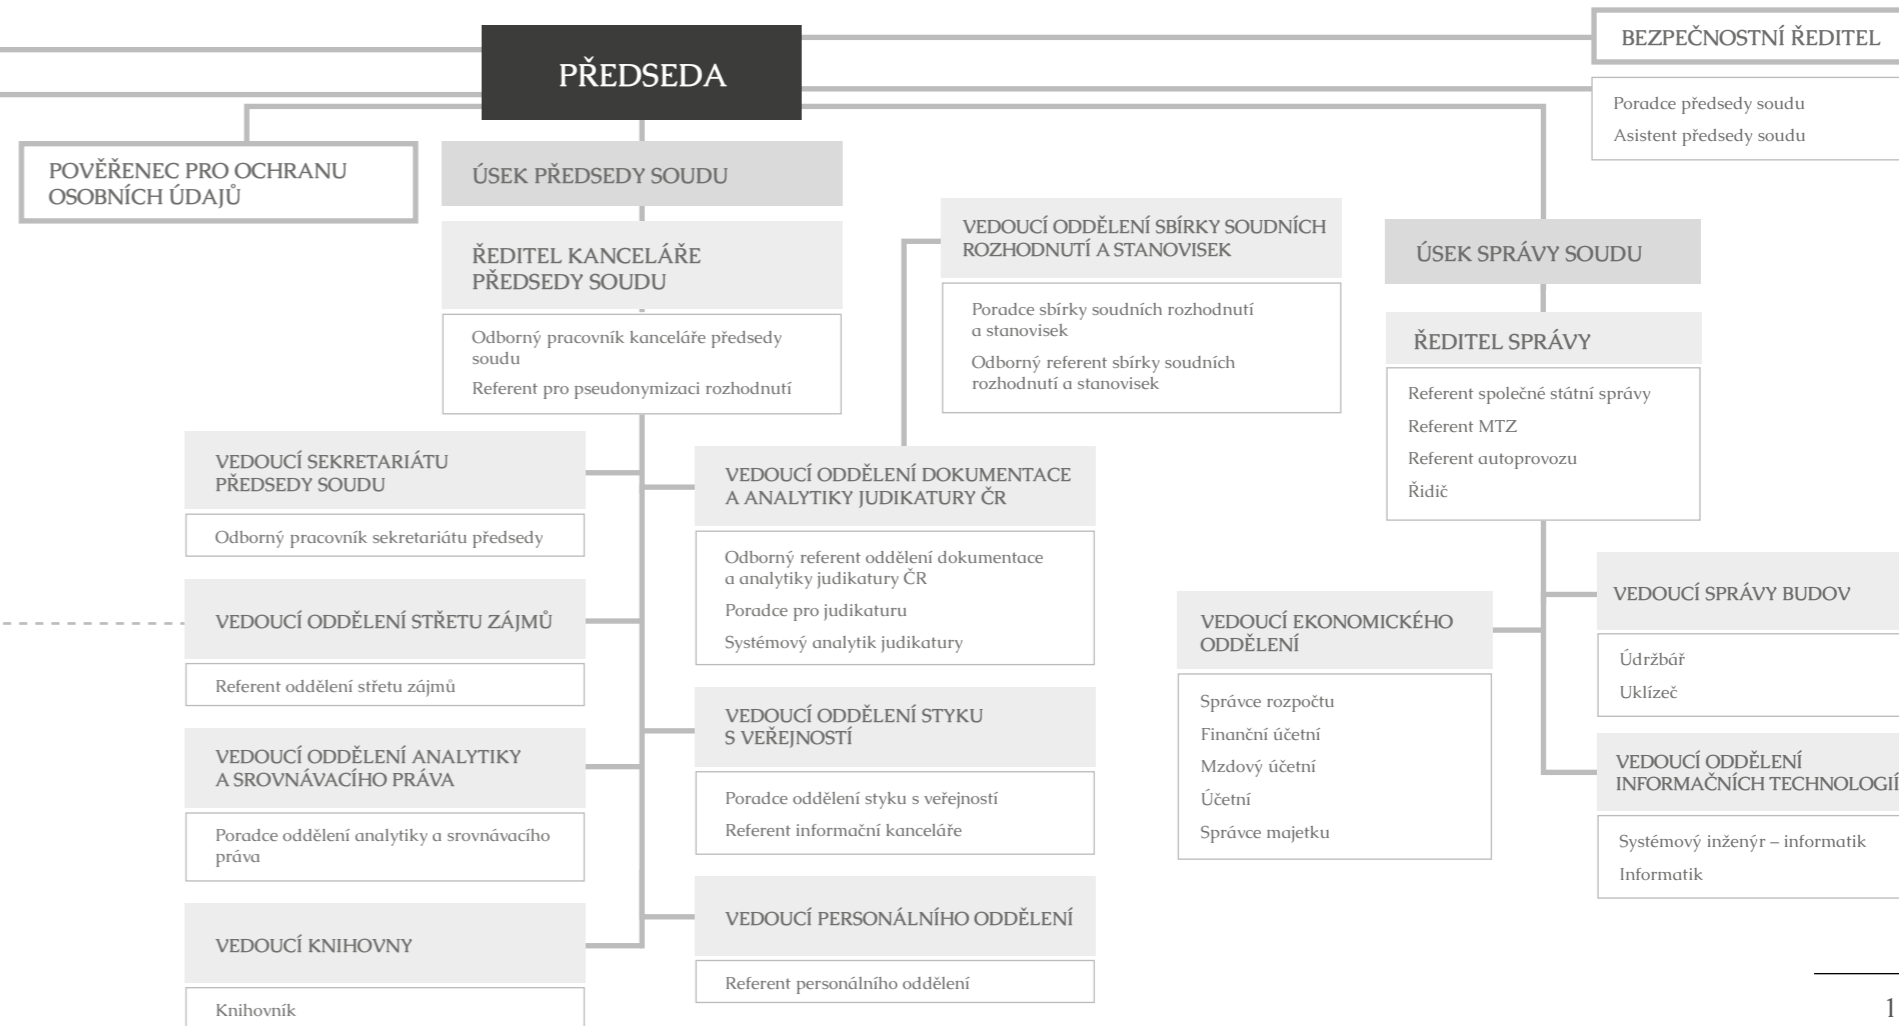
PŘEDSEDA

BEZPEČNOSTNÍ ŘEDITEL

Poradce předsedy soudu
Asistent předsedy soudu

POVĚŘENEC PRO OCHRANU OSOBNÍCH ÚDAJŮ

ÚSEK PŘEDSEDY SOUDU

ŘEDITEL KANCELÁŘE PŘEDSEDY SOUDU

Odborný pracovník kanceláře předsedy soudu
Referent pro pseudonymizaci rozhodnutí

VEDOUCÍ ODDĚLENÍ SBÍRKY SOUDNÍCH ROZHODNUTÍ A STANOVISEK

Poradce sbírky soudních rozhodnutí a stanovisek
Odborný referent sbírky soudních rozhodnutí a stanovisek

ÚSEK SPRÁVY SOUDU

ŘEDITEL SPRÁVY

Referent společné státní správy
Referent MTZ
Referent autoprovozu
Řidič

VEDOUCÍ SEKRETARIÁTU PŘEDSEDY SOUDU

Odborný pracovník sekretariátu předsedy

VEDOUCÍ ODDĚLENÍ DOKUMENTACE A ANALYTIKY JUDIKATURY ČR

Odborný referent oddělení dokumentace a analytiky judikatury ČR
Poradce pro judikaturu
Systémový analytik judikatury

VEDOUCÍ ODDĚLENÍ STŘETU ZÁJMŮ

Referent oddělení střetu zájmů

VEDOUCÍ ODDĚLENÍ ANALYTIKY A SROVNÁVACÍHO PRÁVA

Poradce oddělení analytiky a srovnávacího práva

VEDOUCÍ KNIHOVNY

Knihovník

VEDOUCÍ ODDĚLENÍ STYKU S VEŘEJNOSTÍ

Poradce oddělení styku s veřejností
Referent informační kanceláře

VEDOUCÍ PERSONÁLNÍHO ODDĚLENÍ

Referent personálního oddělení

VEDOUCÍ EKONOMICKÉHO ODDĚLENÍ

Správce rozpočtu
Finanční účetní
Mzdový účetní
Účetní
Správce majetku

VEDOUCÍ SPRÁVY BUDOV

Údržbář
Uklízeč

VEDOUCÍ ODDĚLENÍ INFORMAČNÍCH TECHNOLOGIÍ

Systémový inženýr – informatik
Informatik

1